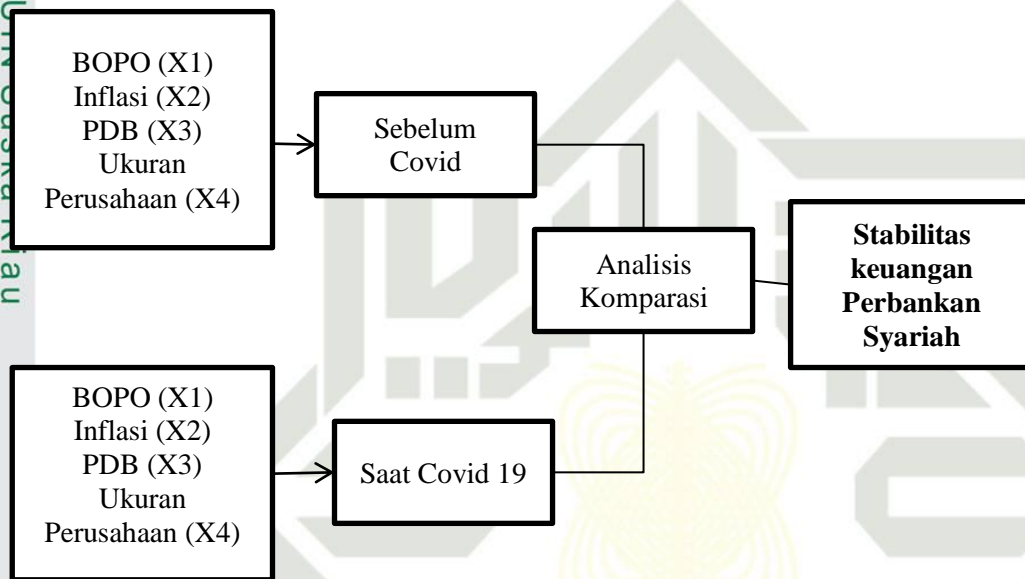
BOPO (X1)
Inflasi (X2)
PDB (X3)
Ukuran
Perusahaan (X4)

Sebelum
Covid

Analisis
Komparasi

**Stabilitas keuangan Perbankan Syariah**

BOPO (X1)
Inflasi (X2)
PDB (X3)
Ukuran
Perusahaan (X4)

Saat Covid 19

UIN Suska Riau